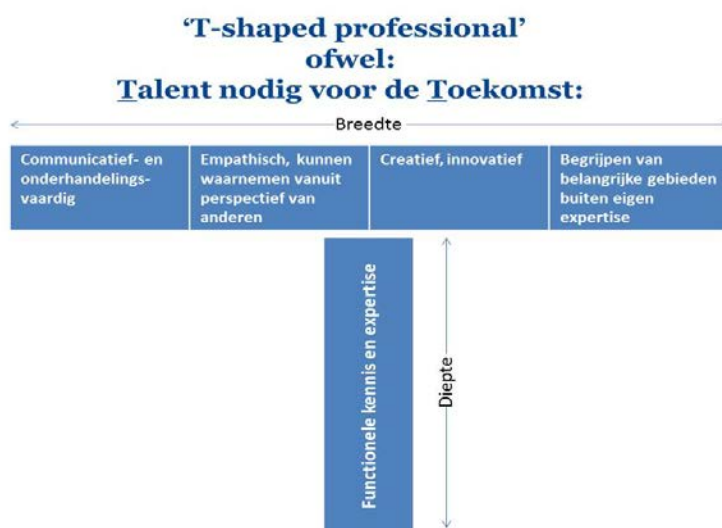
'T-shaped professional'
ofwel:
Talent nodig voor de Toekomst:

Breedte

| Communicatief- en onderhandelings-vaardig | Empathisch, kunnen waarnemen vanuit perspectief van anderen | Creatief, innovatief | Begrijpen van belangrijke gebieden buiten eigen expertise |
|---|---|---|---|

Functionele kennis en expertise

Diepte